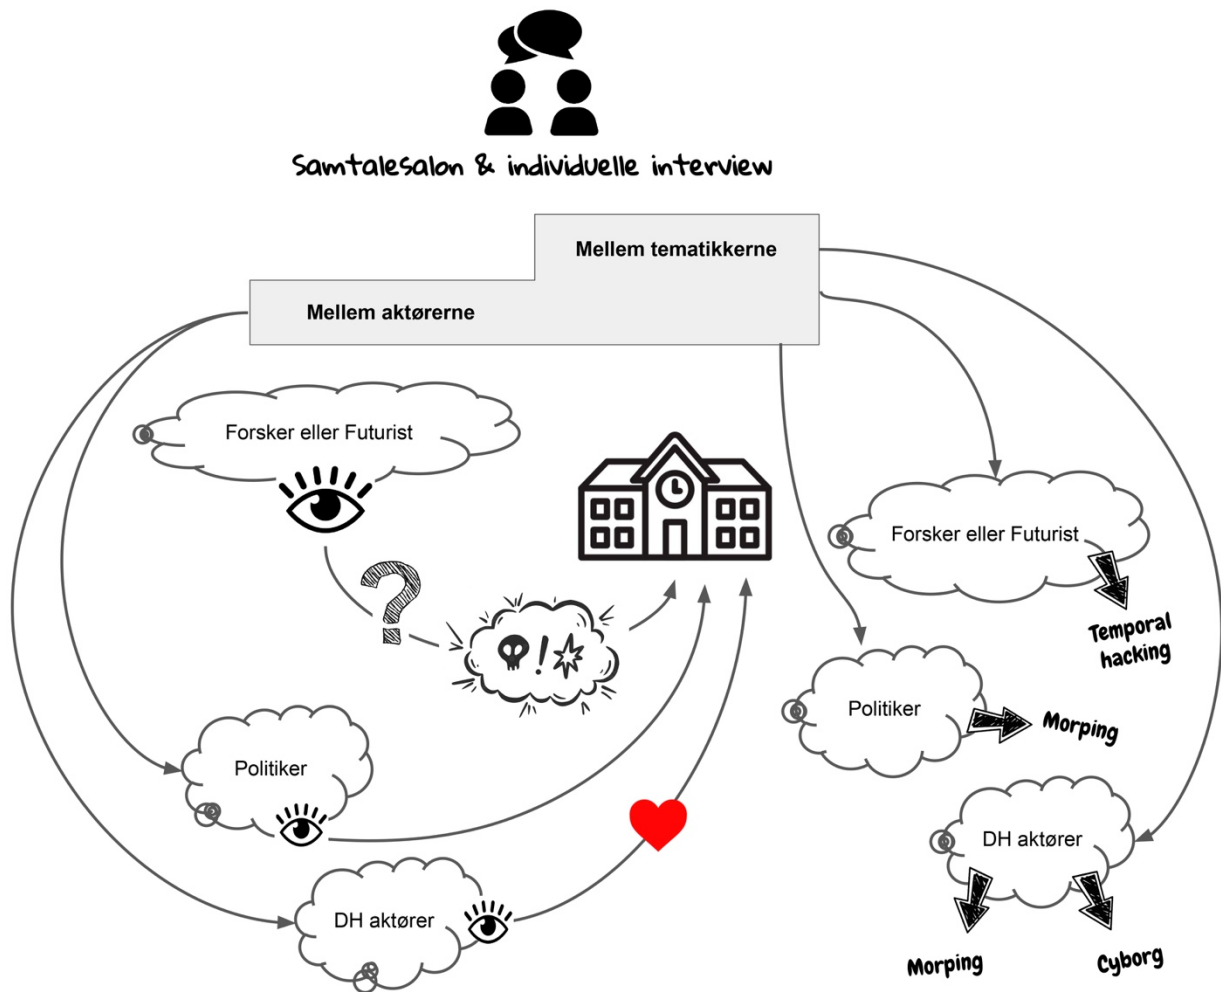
Samtalesalon & individuelle interview

Mellem tematikkerne

Mellem aktørerne

Forsker eller Futurist

Politiker

DH aktører

Forsker eller Futurist

Temporal hacking

Politiker

Morping

DH aktører

Morping

Cyborg